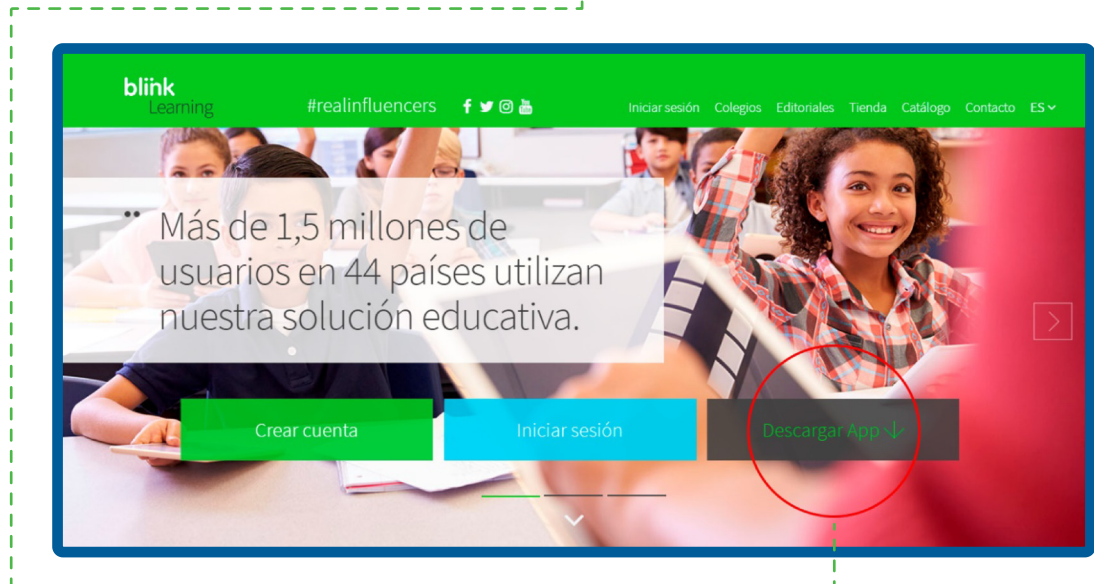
blink
Learning

#realinfluencers

Iniciar sesión Colegios Editoriales Tienda Catálogo Contacto ES

Más de 1,5 millones de usuarios en 44 países utilizan nuestra solución educativa.

Crear cuenta

Iniciar sesión

Descargar App